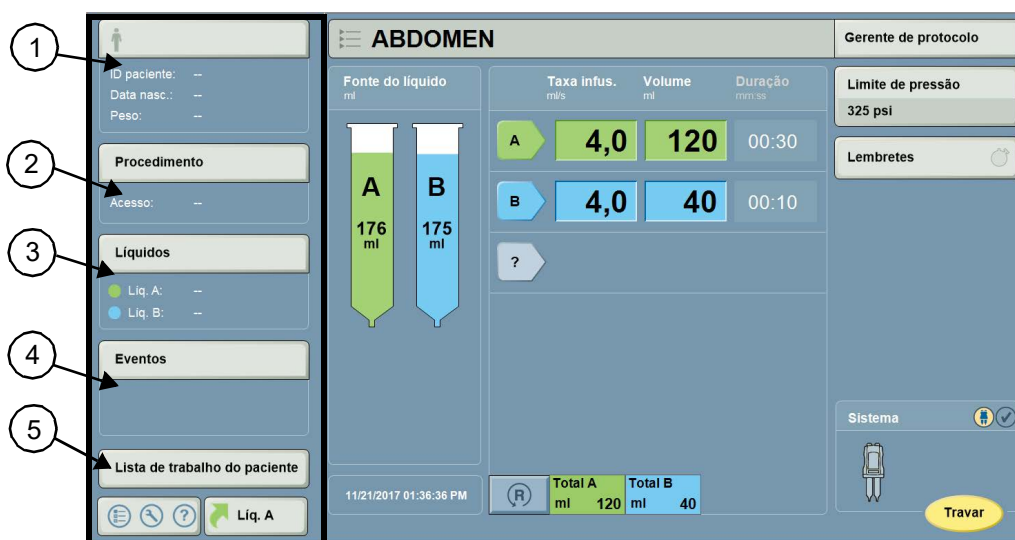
1
2
3
4
5

ID paciente: --
Data nasc.: --
Peso: --

Procedimento
Acesso: --

Líquidos
Líq. A: --
Líq. B: --

Eventos

Lista de trabalho do paciente

Líq. A

ABDOMEN

Fonte do líquido
ml

A
176
ml

B
175
ml

| | Taxa infus. ml/s | Volume ml | Duração mm:ss |
|---|---|---|---|
| A | 4,0 | 120 | 00:30 |
| B | 4,0 | 40 | 00:10 |
| ? | | | |

11/21/2017 01:36:36 PM

R

Total A
ml 120

Total B
ml 40

Gerente de protocolo

Limite de pressão
325 psi

Lembretes

Sistema

Travar